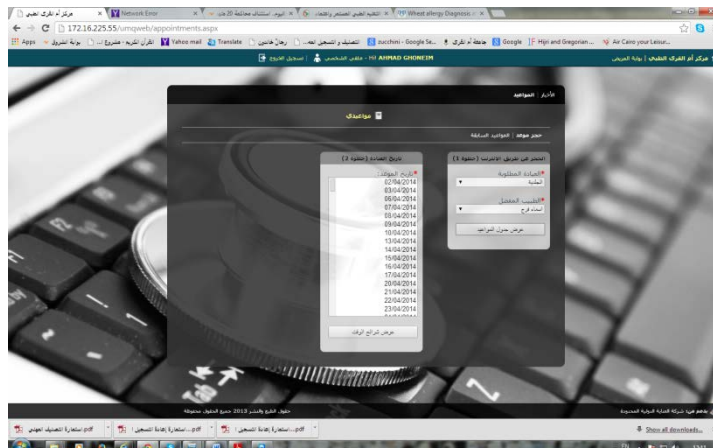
مركز أم القرى الطبي | Network Error | اليوم - استئناف محاكمة 20 متهماً | التغذية العلاجية | Wheat allergy Diagnosis

172.16.225.55/umqweb/appointments.aspx

Apps | بوابة المقررات | القرآن الكريم | Yahoo mail | Translate | رجال حاسوب | التصنيف والتسجيل | zucchini - Google Se... | جامعة أم القرى | Google | Hijri and Gregorian ... | Air Cairo your Leisure...

مركز أم القرى الطبي | بوابة المريض

Hi! AHMAD GHONEIM | ملفي الشخصي | تسجيل الخروج

الرئيسية | المواعيد

مواعيدي

حجز موعد | المواعيد السابقة

اختر من الاختيارات ( خطوة 1 )

*العيادة المطلوبة

الباطنية

*الطبيب المفضل

أي طبيب

عرض جدول المواعيد

تاريخ العيادة ( خطوة 2 )

*تاريخ الموعد

02/04/2014
03/04/2014
06/04/2014
07/04/2014
08/04/2014
09/04/2014
10/04/2014
13/04/2014
14/04/2014
15/04/2014
16/04/2014
17/04/2014
20/04/2014
21/04/2014
22/04/2014
23/04/2014

عرض شرائح الوقت

حقوق الطبع والنشر 2013 جميع الحقوق محفوظة

شركة التقنية البشرية المحدودة

استمارة التصنيف المهني.pdf | استمارة إفادة التسجيل...pdf | استمارة إفادة التسجيل...pdf

Show all downloads...